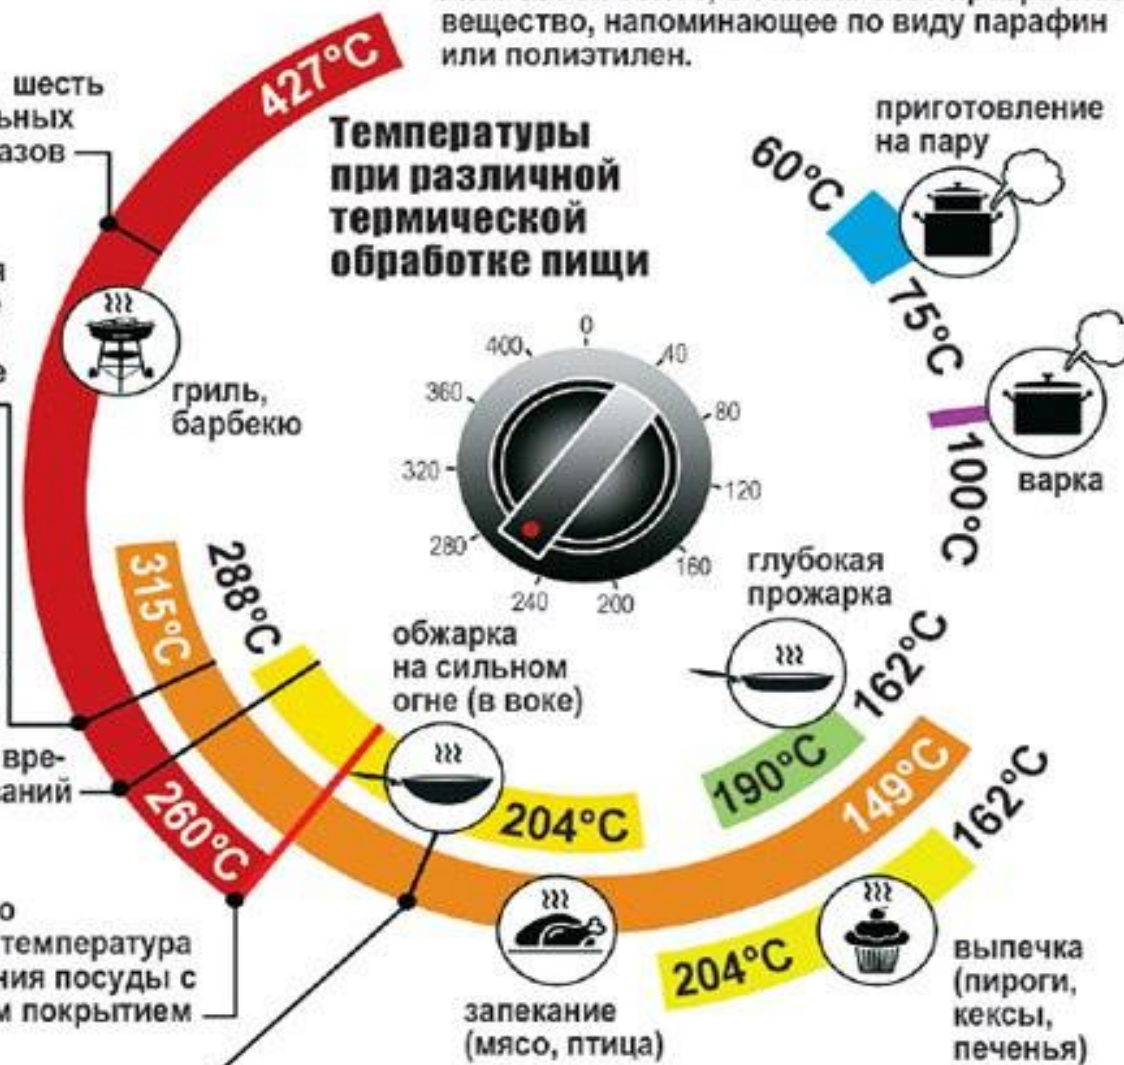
вещество, напоминающее по виду парафин или полиэтилен.

шесть
ьных
азов

427°C

Температуры при различной термической обработке пищи

приготовление на пару

60°C

75°C

100°C

варка

гриль, барбекю

0
40
80
120
160
200
240
280
320
360
400

глубокая прожарка

162°C

190°C

315°C

288°C

обжарка на сильном огне (в воке)

204°C

260°C

вре-
аний

149°C

162°C

о
температура
ния посуды с
и покрытием

запекание (мясо, птица)

204°C

выпечка (пироги, кексы, печенья)